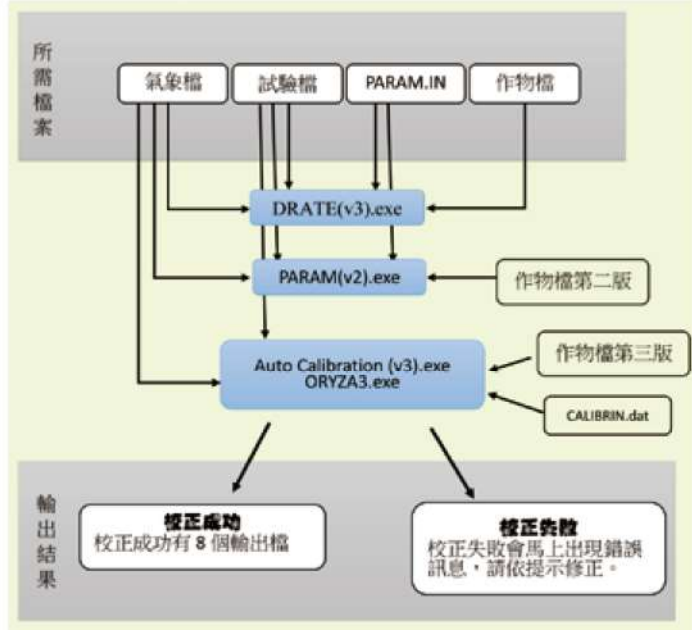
所需檔案

氣象檔

試驗檔

PARAM.IN

作物檔

DRATE(v3).exe

PARAM(v2).exe

作物檔第二版

Auto Calibration (v3).exe
ORYZA3.exe

作物檔第三版

CALIBRIN.dat

輸出結果

校正成功
校正成功有 8 個輸出檔

校正失敗
校正失敗會馬上出現錯誤訊息，請依提示修正。